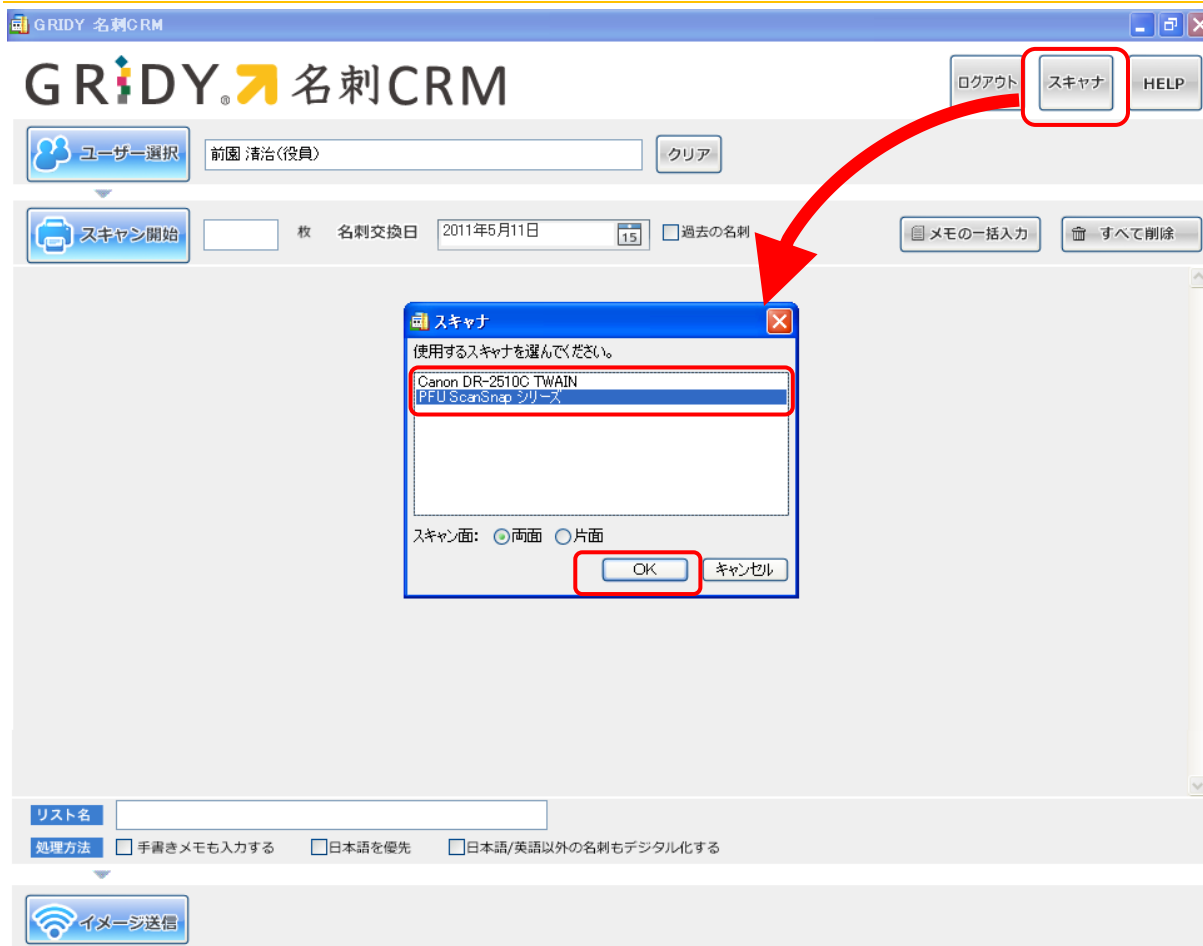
GRIDY 名刺CRM

GRIDY 名刺CRM

ログアウト
スキャナ
HELP

ユーザー選択
前園 清治(役員)
クリア

スキャン開始
枚
名刺交換日
2011年5月11日
15
過去の名刺
メモの一括入力
すべて削除

スキャナ
使用するスキャナを選んでください。
Canon DR-2510C TWAIN
PFU ScanSnap シリーズ
スキャン面: 両面 片面
OK
キャンセル

リスト名
処理方法
手書きメモも入力する
日本語を優先
日本語/英語以外の名刺もデジタル化する

イメージ送信